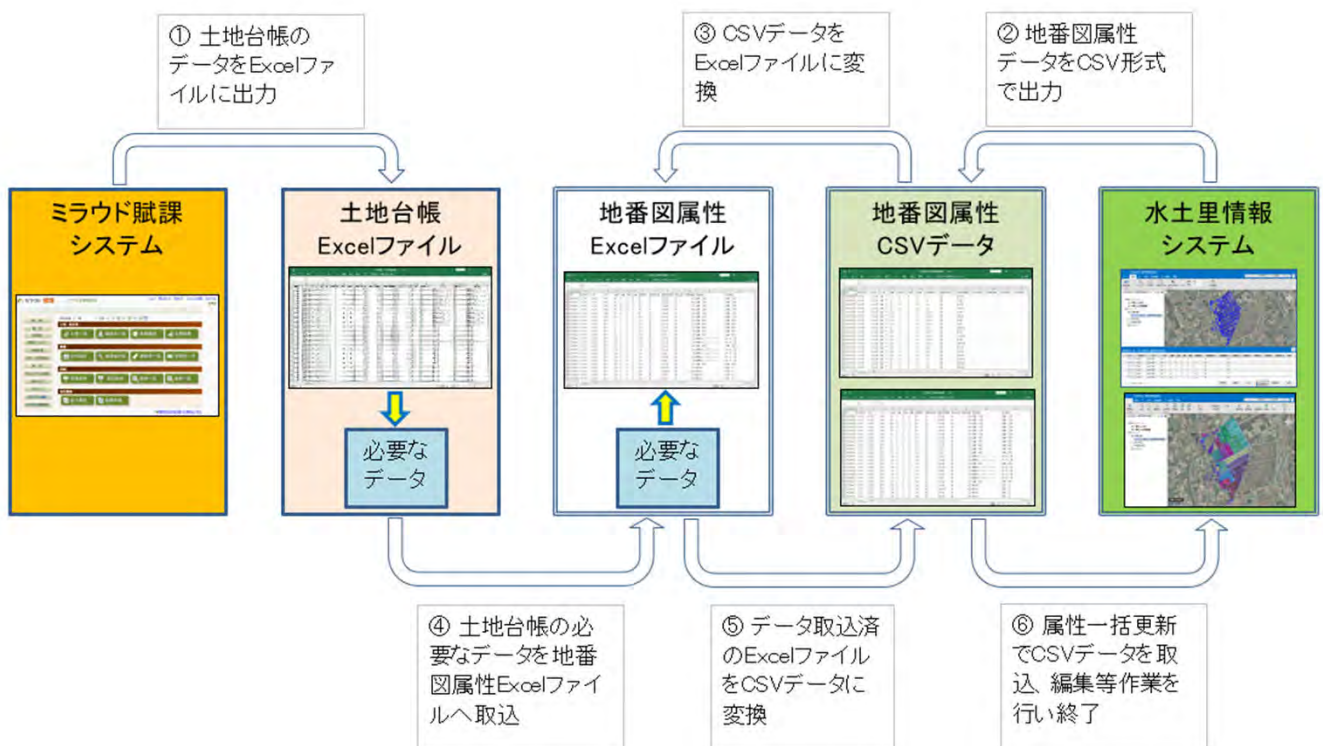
① 土地台帳のデータをExcelファイルに出力

③ CSVデータをExcelファイルに変換

② 地番図属性データをCSV形式で出力

ミラウド賦課システム

土地台帳 Excelファイル

必要なデータ

地番図属性 Excelファイル

必要なデータ

地番図属性 CSVデータ

水土里情報システム

④ 土地台帳の必要なデータを地番図属性Excelファイルへ取込

⑤ データ取込済のExcelファイルをCSVデータに変換

⑥ 属性一括更新でCSVデータを取込、編集等作業を行い終了